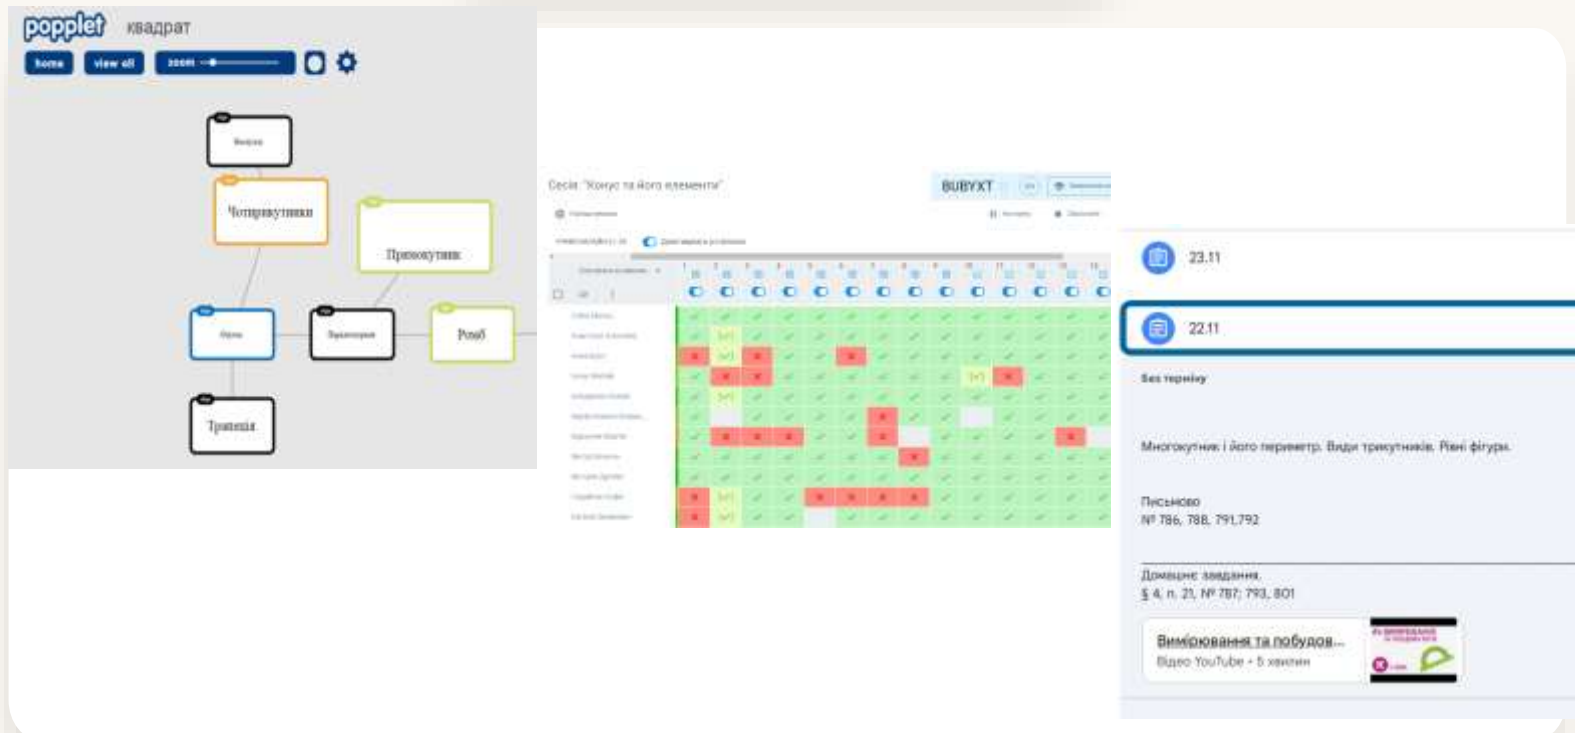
popplet квадрат

home view all zoom

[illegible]

Чотирикутники

Прямокутник

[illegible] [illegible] Ромб

Трапеція

Сесія: "Конус та його елементи"

BUBYXT

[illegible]

23.11

22.11

Без терміну

Многокутник і його периметр. Види трикутників. Рівні фігури.

Письмово
№ 786, 788, 791,792

Домашнє завдання.
§ 4, п. 21, № 787; 793, 801

Вимірювання та побудов...
Відео YouTube • 5 хвилин